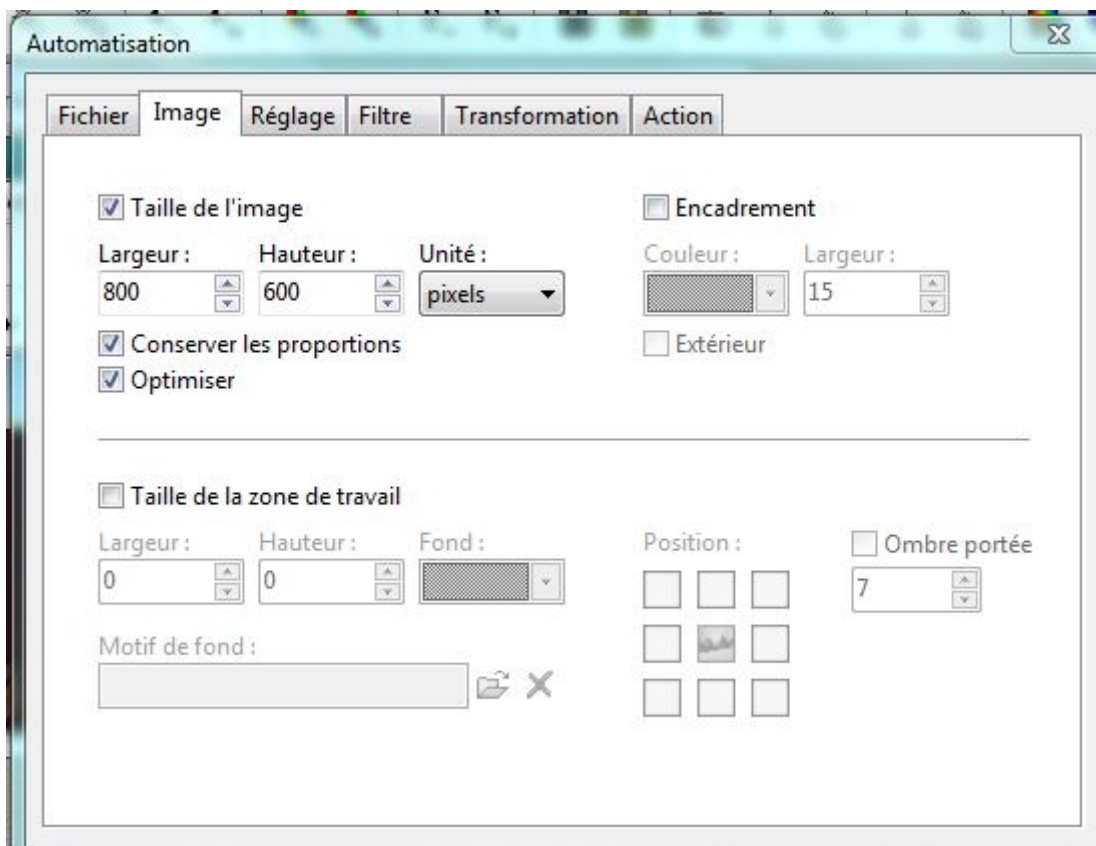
Automatisation

Fichier | Image | Réglage | Filtre | Transformation | Action

Taille de l'image

Largeur : 800
Hauteur : 600
Unité : pixels

Conserver les proportions
Optimiser

Encadrement

Couleur :
Largeur : 15

Extérieur

Taille de la zone de travail

Largeur : 0
Hauteur : 0
Fond :

Position :

Ombre portée
7

Motif de fond :